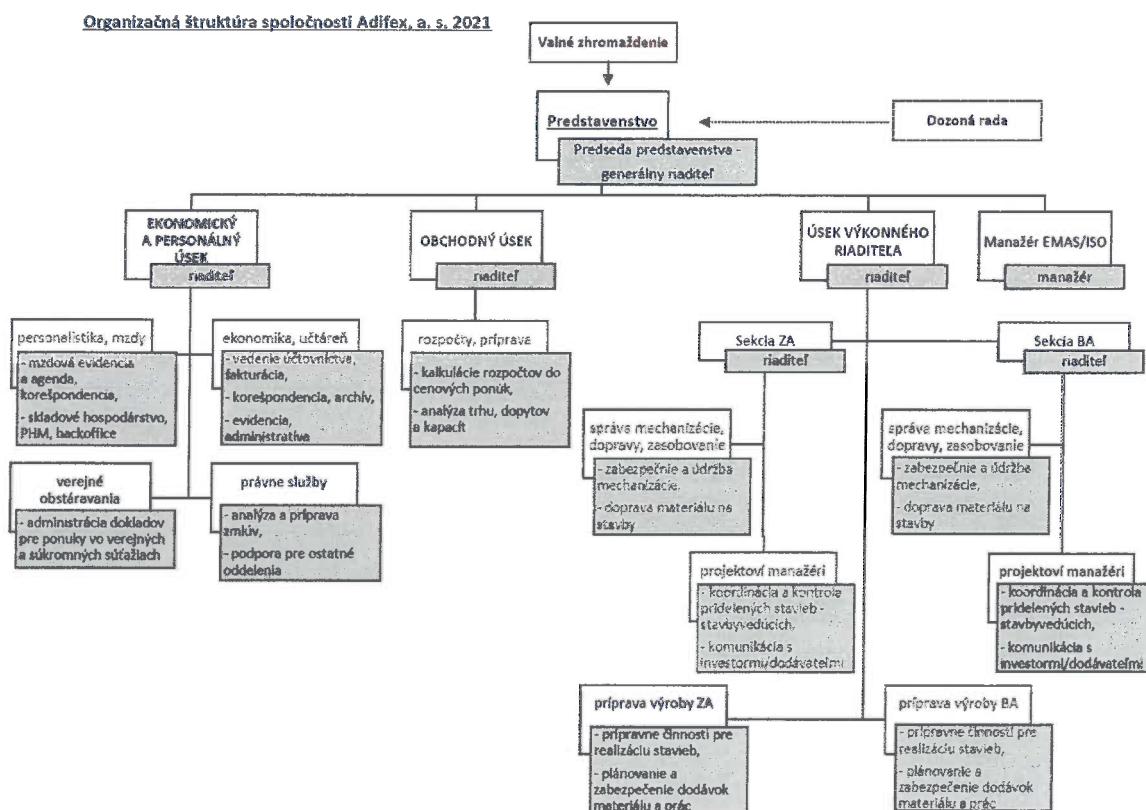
Organizačná štruktúra spoločnosti Adifex, a. s. 2021

Valné zhromaždenie

Predstavenstvo

Dozoná rada

Predseda predstavenstva - generálny riaditeľ

EKONOMICKÝ A PERSONÁLNY ÚSEK
riaditeľ

OBCHODNÝ ÚSEK
riaditeľ

ÚSEK VÝKONNÉHO RIADITEĽA
riaditeľ

Manažér EMAS/ISO
manažér

personalistika, mzdy
- mzdová evidencia a agenda, korešpondencia,
- skladové hospodárstvo, PHM, backoffice

ekonomika, účtáreň
- vedenie účtovníctva, fakturácia,
- korešpondencia, archív,
- evidencia, administratíva

verejné obstáravania
- administrácia dokladov pre ponuky vo verejných a súkromných súťažiach

právne služby
- analýza a príprava zmlúv,
- podpora pre ostatné oddelenia

rozpočty, príprava
- kalkulácie rozpočtov do cenových ponúk,
- analýza trhu, dopytov a kapacít

Sekcia ZA
riaditeľ

Sekcia BA
riaditeľ

správa mechanizácie, dopravy, zásobovanie
- zabezpečenie a údržba mechanizácie,
- doprava materiálu na stavby

správa mechanizácie, dopravy, zásobovanie
- zabezpečenie a údržba mechanizácie,
- doprava materiálu na stavby

projektoví manažéri
- koordinácia a kontrola pridelených stavieb - stavbyvedúcich,
- komunikácia s investormi/dodávateľmi

projektoví manažéri
- koordinácia a kontrola pridelených stavieb - stavbyvedúcich,
- komunikácia s investormi/dodávateľmi

príprava výroby ZA
- prípravné činnosti pre realizáciu stavieb,
- plánovanie a zabezpečenie dodávok materiálu a prác

príprava výroby BA
- prípravné činnosti pre realizáciu stavieb,
- plánovanie a zabezpečenie dodávok materiálu a prác